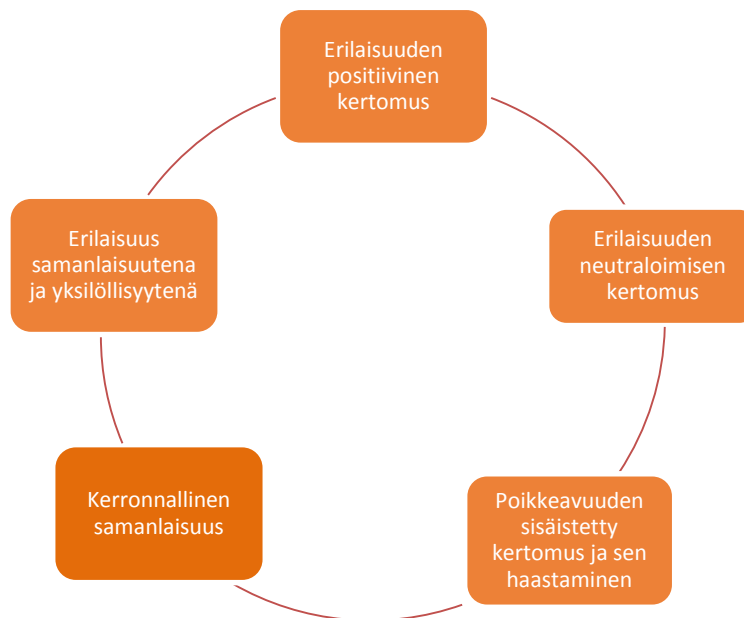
Erilaisuuden positiivinen kertomus

Erilaisuuden neutraloimisen kertomus

Poikkeavuuden sisäistetty kertomus ja sen haastaminen

Kerronnallinen samanlaisuus

Erilaisuus samanlaisuutena ja yksilöllisyytenä